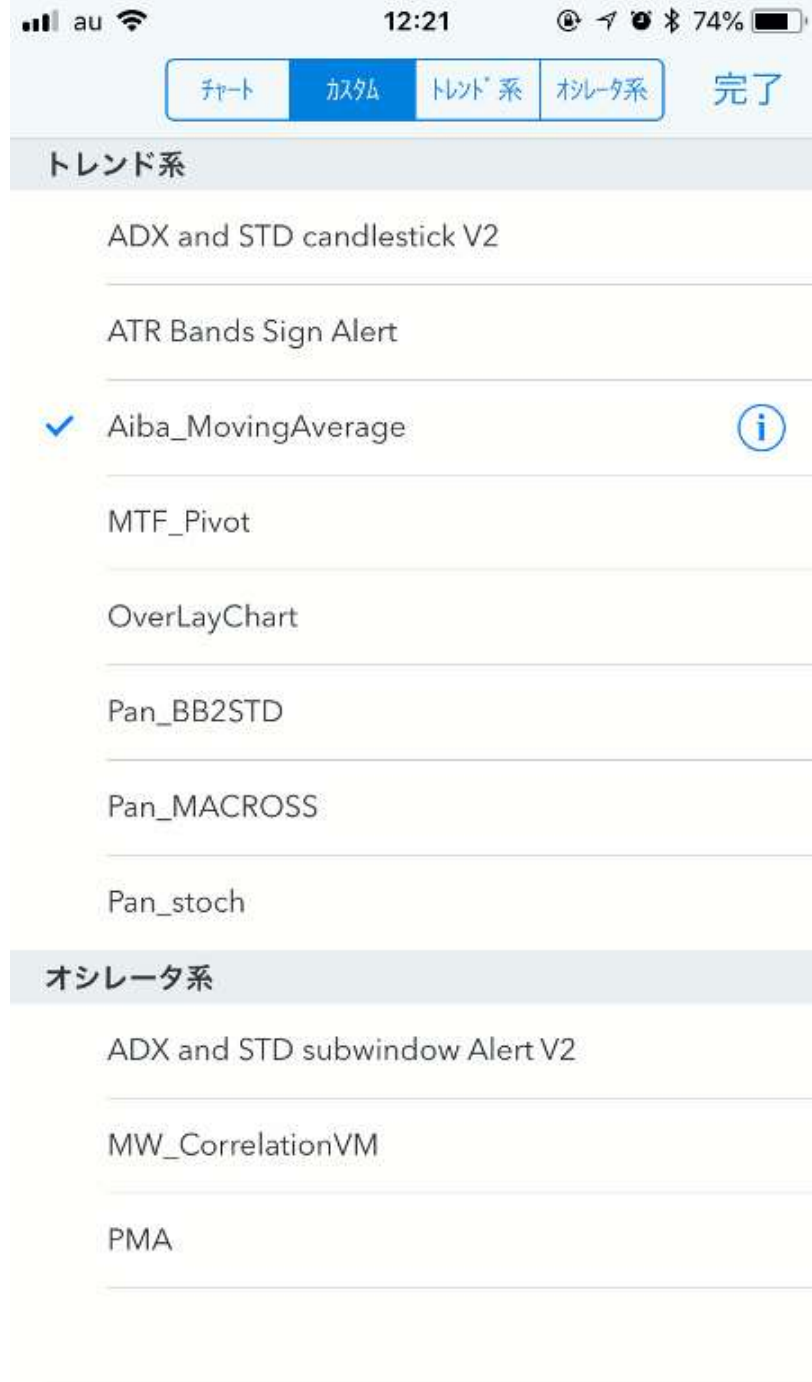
au 12:21 74%

ﾁｬｰﾄ ｶｽﾀﾑ ﾄﾚﾝﾄﾞ系 ｵｼﾚｰﾀ系 完了

トレンド系

ADX and STD candlestick V2

ATR Bands Sign Alert

Aiba_MovingAverage

MTF_Pivot

OverLayChart

Pan_BB2STD

Pan_MACROSS

Pan_stoch

オシレータ系

ADX and STD subwindow Alert V2

MW_CorrelationVM

PMA